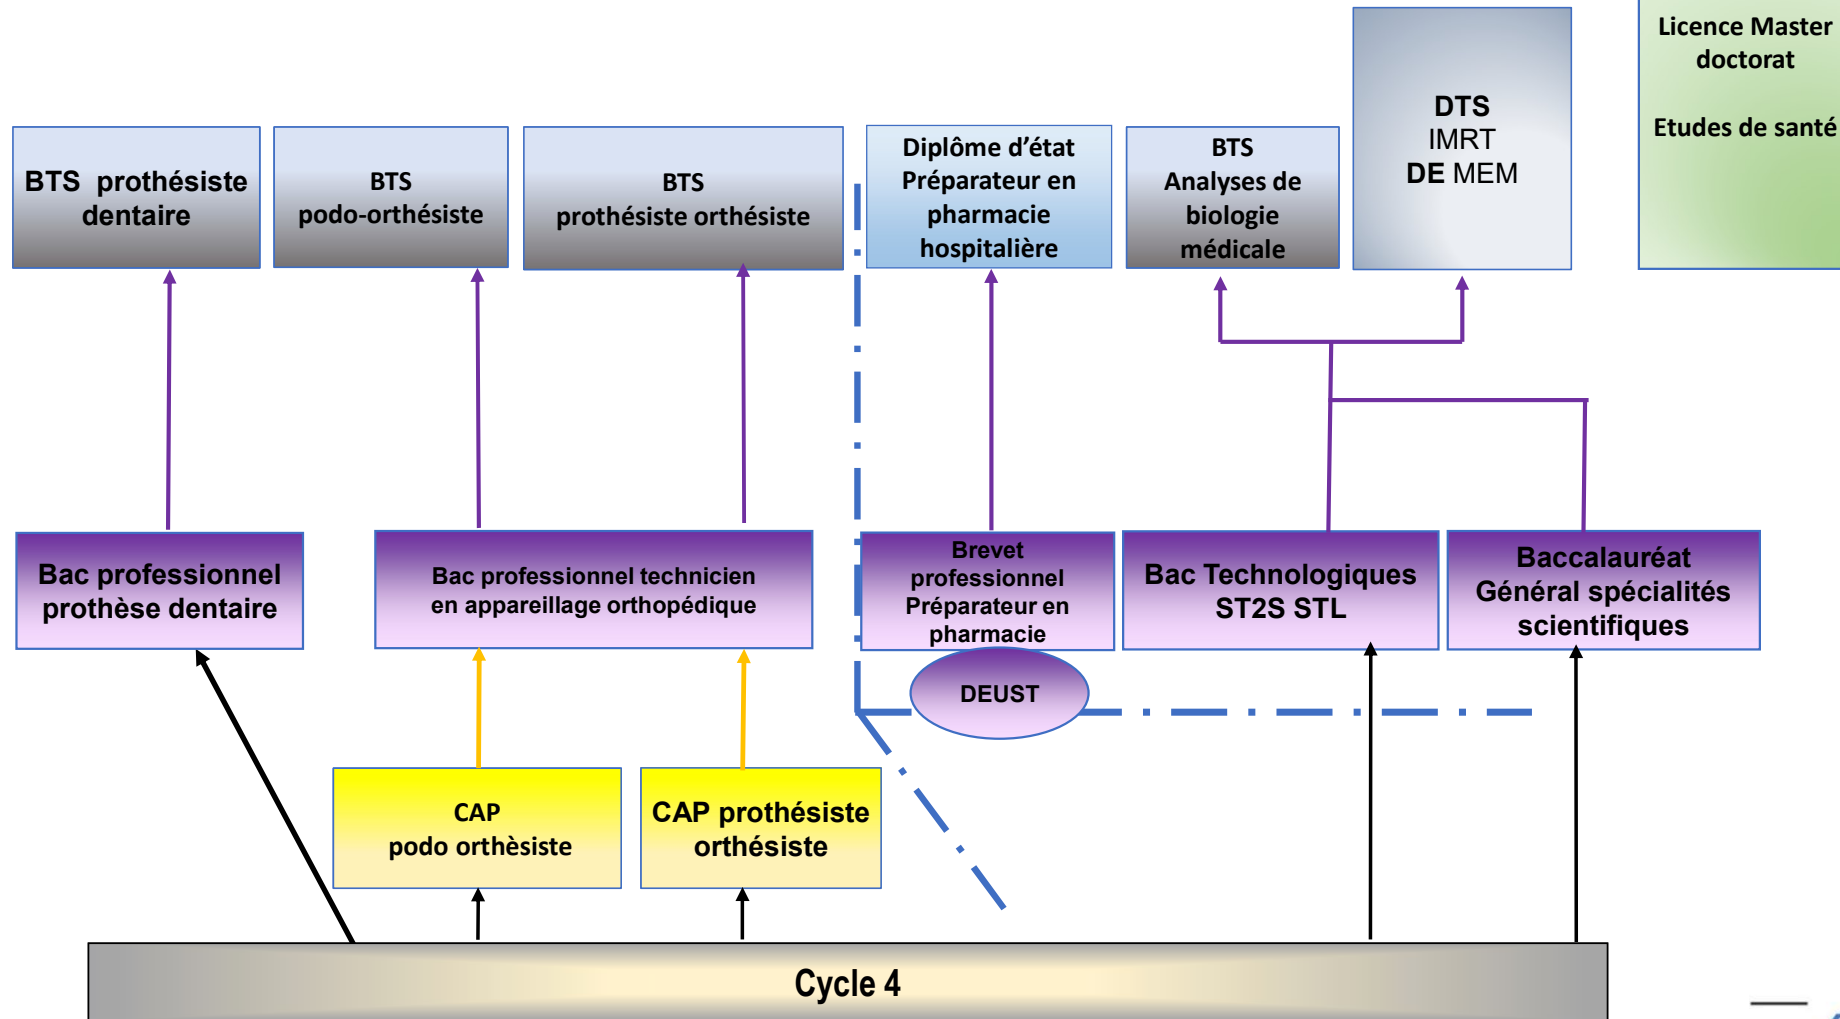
Licence Master doctorat

Etudes de santé

DTS
IMRT
DE MEM

BTS prothésiste dentaire

BTS
podo-orthésiste

BTS
prothésiste orthésiste

Diplôme d'état Préparateur en pharmacie hospitalière

BTS
Analyses de biologie médicale

Bac professionnel prothèse dentaire

Bac professionnel technicien en appareillage orthopédique

Brevet professionnel Préparateur en pharmacie

Bac Technologiques ST2S STL

Baccalauréat Général spécialités scientifiques

DEUST

CAP
podo orthèsiste

CAP prothésiste orthésiste

Cycle 4